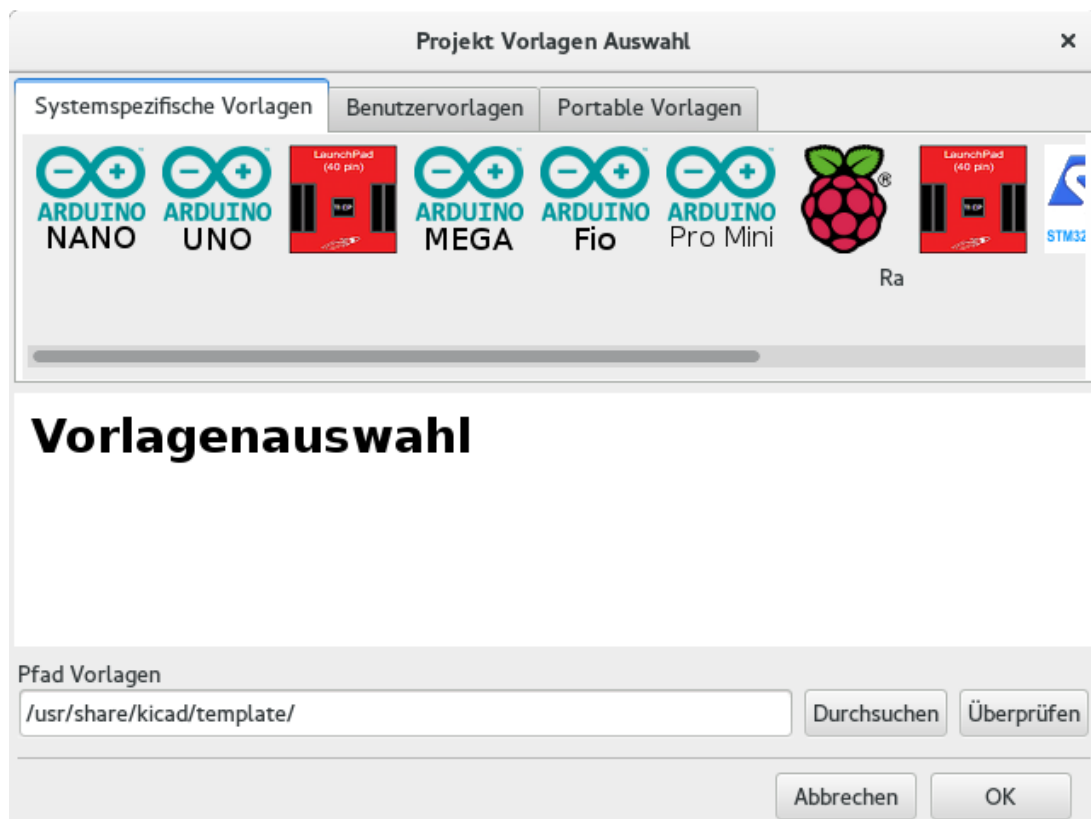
Projekt Vorlagen Auswahl ×

Systemspezifische Vorlagen | Benutzervorlagen | Portable Vorlagen

ARDUINO NANO
ARDUINO UNO
LaunchPad (40 pin)
ARDUINO MEGA
ARDUINO Fio
ARDUINO Pro Mini
Ra
LaunchPad (40 pin)
STM32

Vorlagenauswahl

Pfad Vorlagen
/usr/share/kicad/template/
Durchsuchen
Überprüfen

Abbrechen
OK